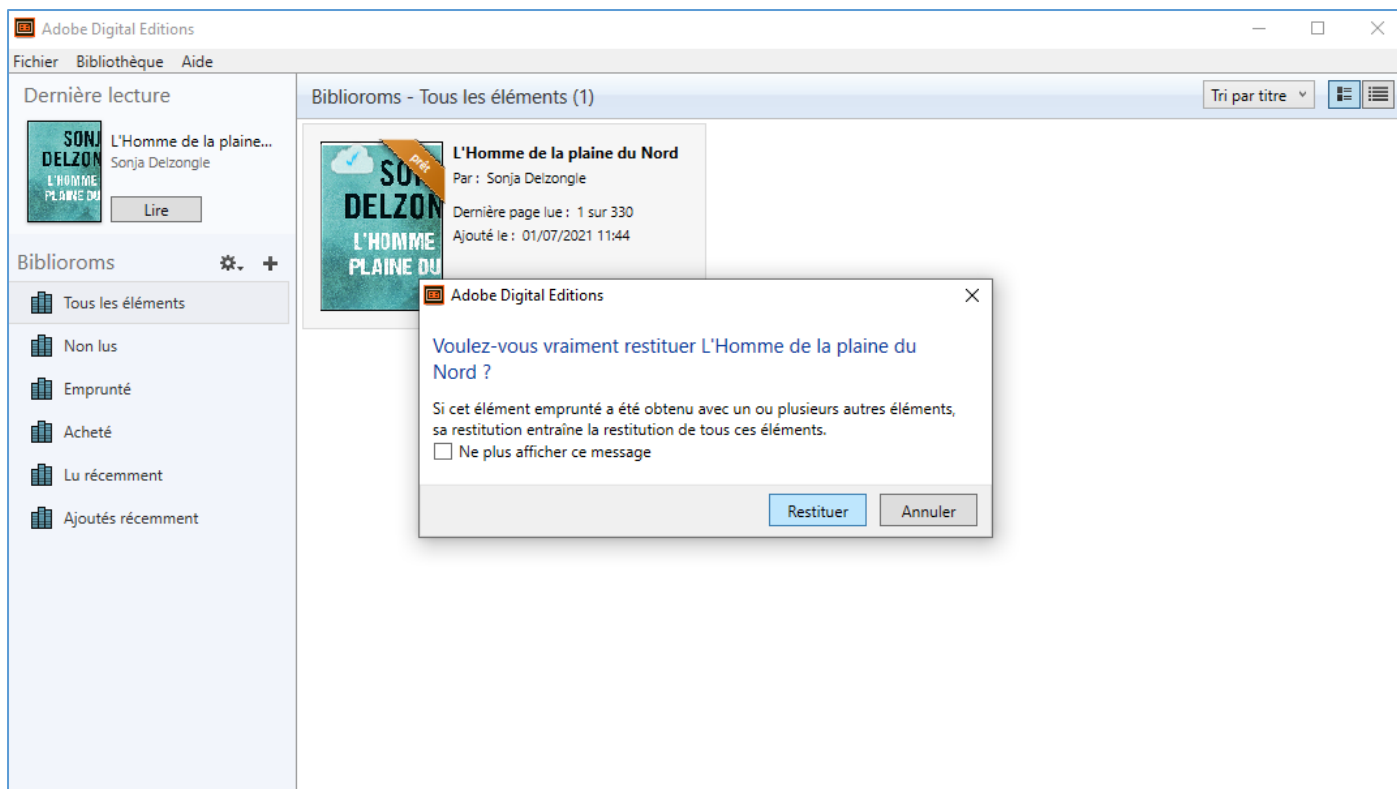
Adobe Digital Editions

Fichier Bibliothèque Aide

Dernière lecture

SONJ DELZON L'HOMME PLAINE DU

L'Homme de la plaine...
Sonja Delzongle

Lire

Biblioroms

Tous les éléments

Non lus

Emprunté

Acheté

Lu récemment

Ajoutés récemment

Biblioroms - Tous les éléments (1)

Tri par titre

SON DELZON L'HOMME PLAINE DU

prêt

L'Homme de la plaine du Nord
Par : Sonja Delzongle
Dernière page lue : 1 sur 330
Ajouté le : 01/07/2021 11:44

Adobe Digital Editions

Voulez-vous vraiment restituer L'Homme de la plaine du Nord ?

Si cet élément emprunté a été obtenu avec un ou plusieurs autres éléments, sa restitution entraîne la restitution de tous ces éléments.

Ne plus afficher ce message

Restituer

Annuler